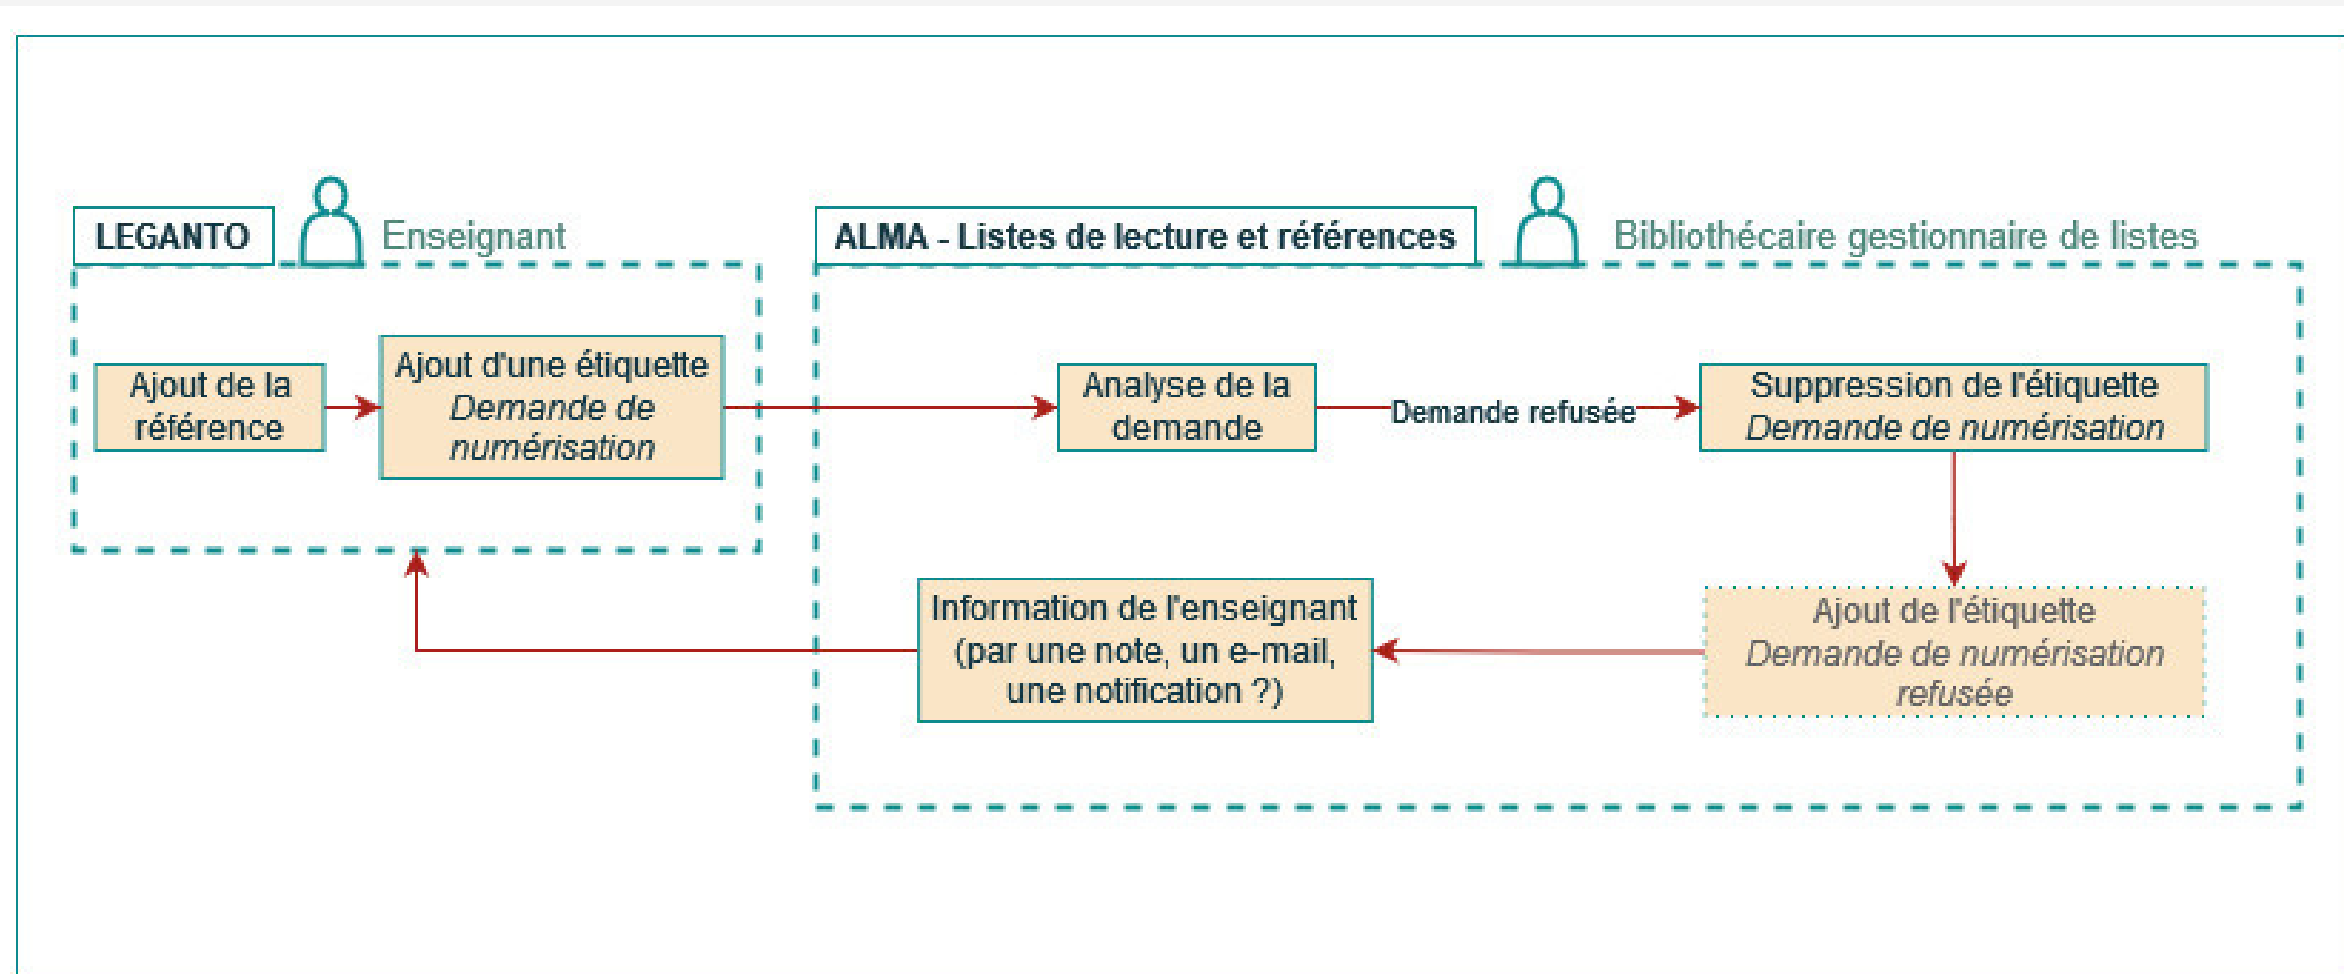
LEGANTO

Enseignant

ALMA - Listes de lecture et références

Bibliothécaire gestionnaire de listes

Ajout de la référence

Ajout d'une étiquette *Demande de numérisation*

Analyse de la demande

Demande refusée

Suppression de l'étiquette *Demande de numérisation*

Ajout de l'étiquette *Demande de numérisation refusée*

Information de l'enseignant (par une note, un e-mail, une notification ?)